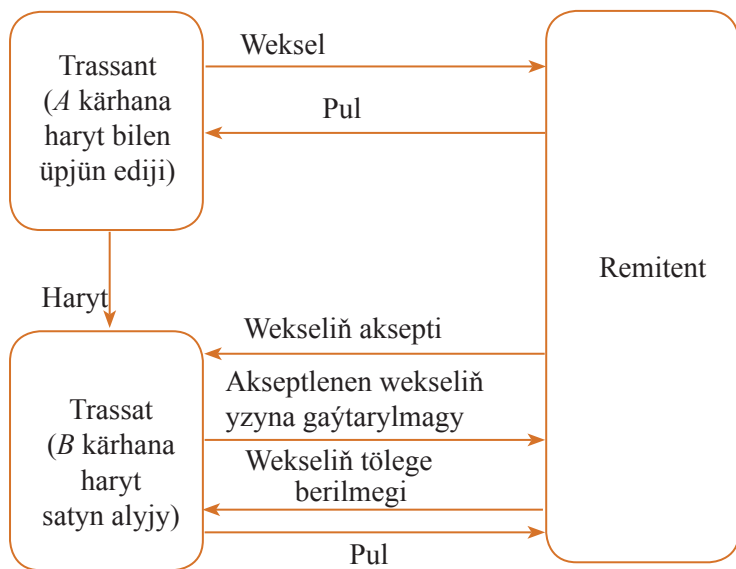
Trassant
($A$ kärhana haryt bilen üpjün ediji)

Weksel

Pul

Remitent

Haryt

Wekseliň aksepti

Akseptlenen wekseliň yzyna gaýtarylmagy

Trassat
($B$ kärhana haryt satyn alyjy)

Wekseliň tölege berilmegi

Pul